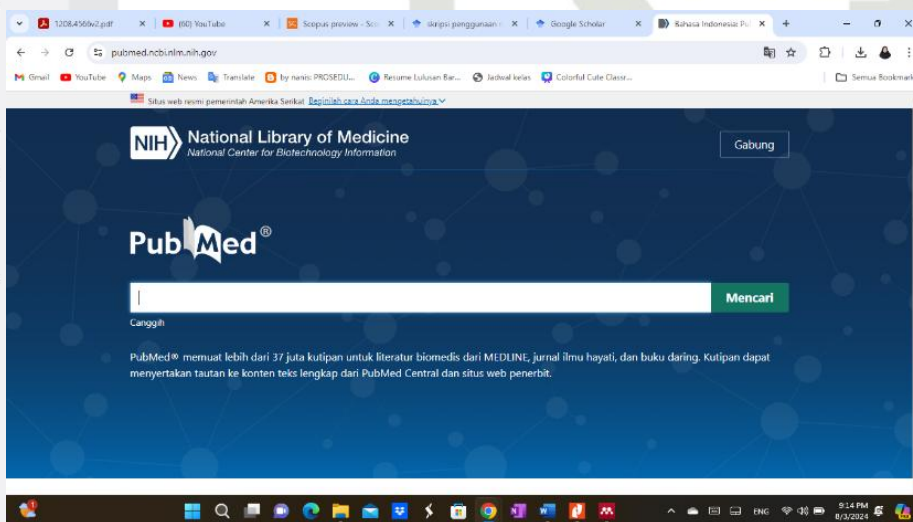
1208.4566v2.pdf ×
(60) YouTube ×
Scopus preview - Sco ×
skripsi penggunaan ×
Google Scholar ×
Bahasa Indonesia: Pu ×
+

pubmed.ncbi.nlm.nih.gov

Gmail YouTube Maps News Translate by nanis: PROSEDU... Resume Lulusan Bar... Jadwal kelas Colorful Cute Classr...
Semua Bookmark

Situs web resmi pemerintah Amerika Serikat Beginilah cara Anda mengetahuinya

NIH National Library of Medicine
National Center for Biotechnology Information

Gabung

PubMed®

Mencari

Canggih

PubMed® memuat lebih dari 37 juta kutipan untuk literatur biomedis dari MEDLINE, jurnal ilmu hayati, dan buku daring. Kutipan dapat menyertakan tautan ke konten teks lengkap dari PubMed Central dan situs web penerbit.

ENG
9:14 PM
8/3/2024